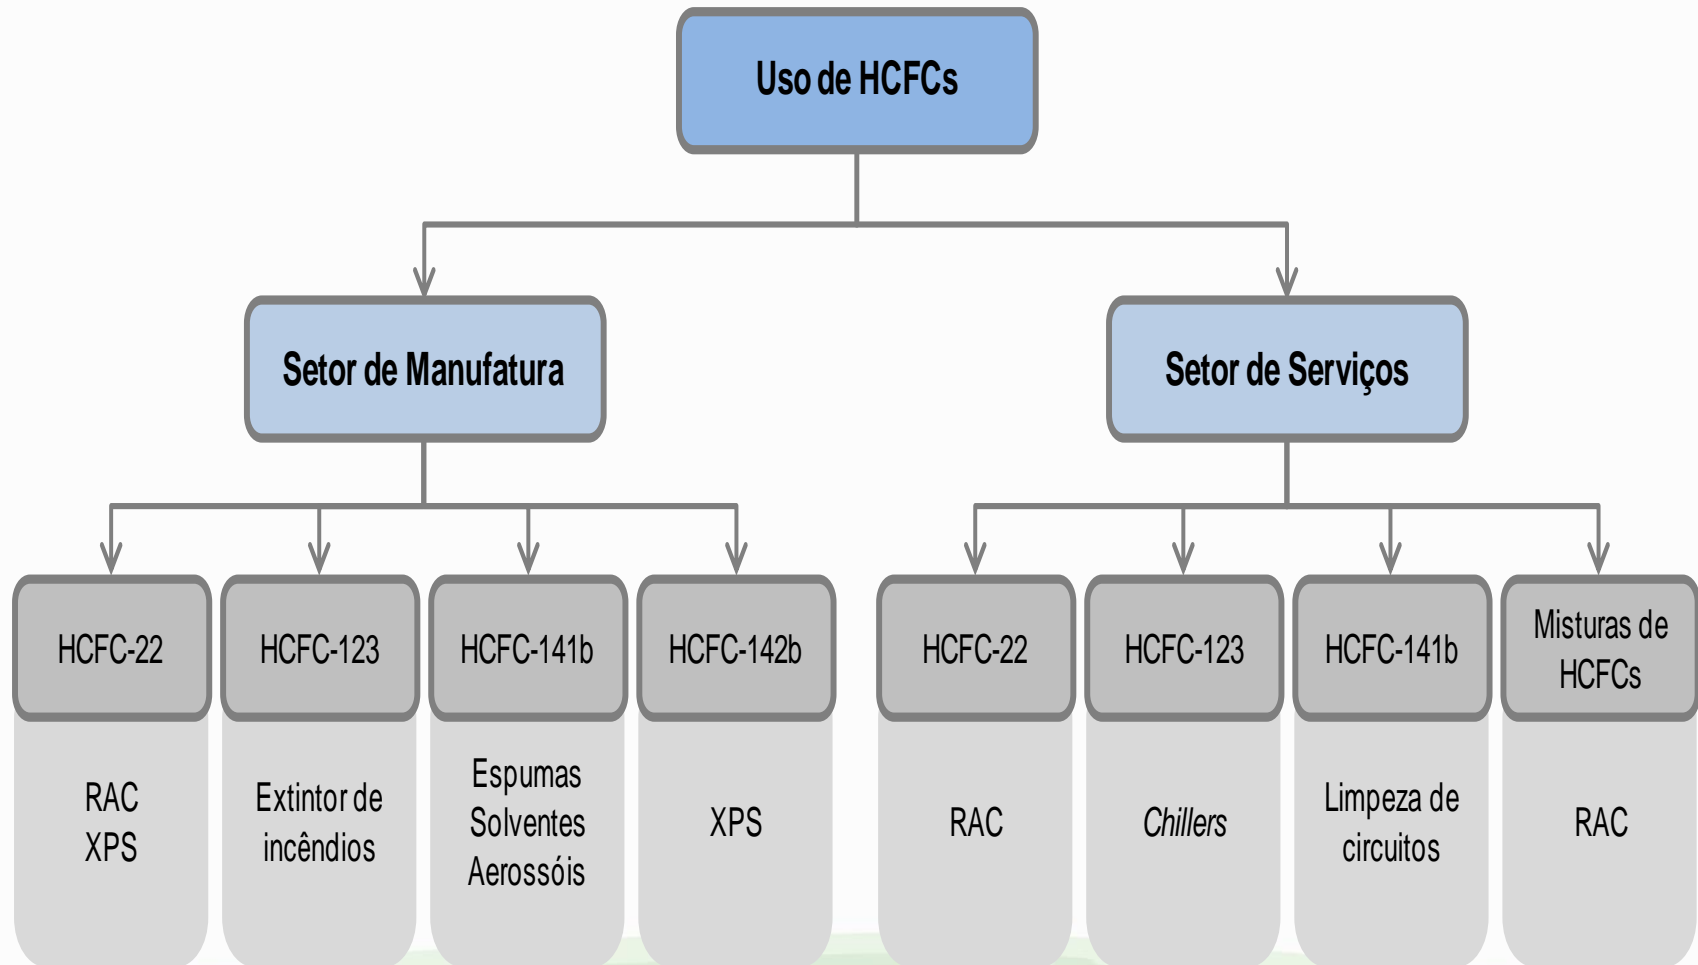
Uso de HCFCs

Setor de Manufatura

Setor de Serviços

HCFC-22

RAC
XPS

HCFC-123

Extintor de incêndios

HCFC-141b

Espumas
Solventes
Aerossóis

HCFC-142b

XPS

HCFC-22

RAC

HCFC-123

Chillers

HCFC-141b

Limpeza de circuitos

Misturas de HCFCs

RAC